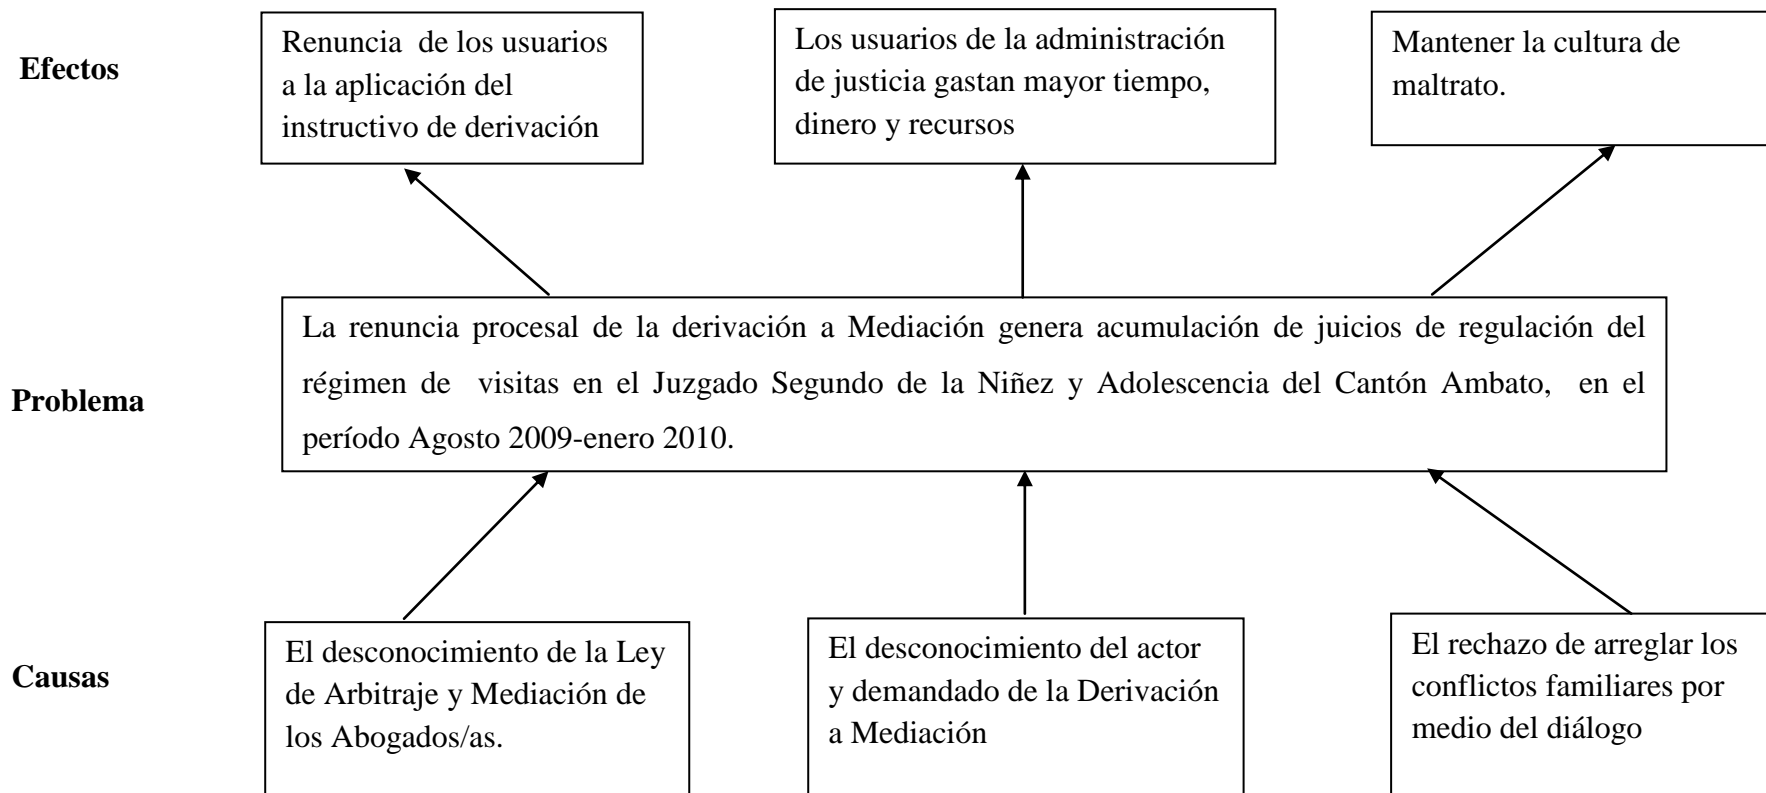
Efectos

Renuncia de los usuarios a la aplicación del instructivo de derivación

Los usuarios de la administración de justicia gastan mayor tiempo, dinero y recursos

Mantener la cultura de maltrato.

Problema

La renuncia procesal de la derivación a Mediación genera acumulación de juicios de regulación del régimen de visitas en el Juzgado Segundo de la Niñez y Adolescencia del Cantón Ambato, en el período Agosto 2009-enero 2010.

Causas

El desconocimiento de la Ley de Arbitraje y Mediación de los Abogados/as.

El desconocimiento del actor y demandado de la Derivación a Mediación

El rechazo de arreglar los conflictos familiares por medio del diálogo